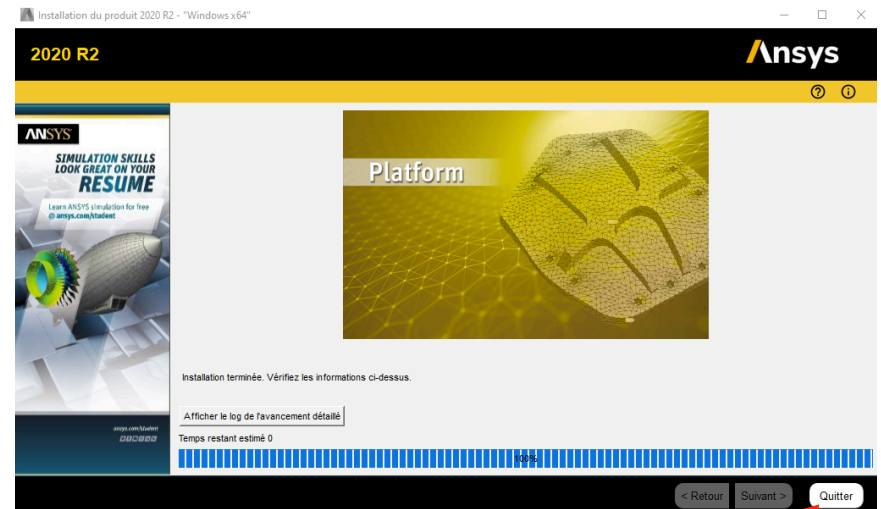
Installation du produit 2020 R2 - "Windows x64"

2020 R2

Ansys

ANSYS

SIMULATION SKILLS LOOK GREAT ON YOUR RESUME

Learn ANSYS simulation for free @ ansys.com/student

ansys.com/student

Platform

Installation terminée. Vérifiez les informations ci-dessus.

Afficher le log de l'avancement détaillé

Temps restant estimé 0

100%

< Retour

Suivant >

Quitter